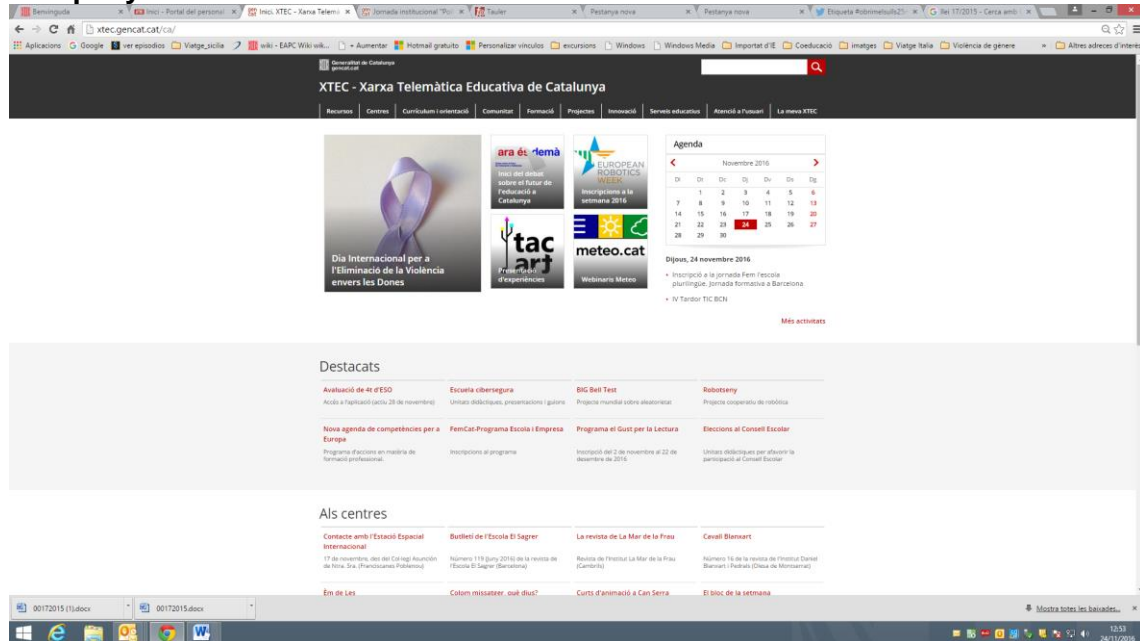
Benvinguda | Inici - Portal del personal | Inici. XTEC - Xarxa Telemà | Jornada institucional "Pol | Tauler | Pestanya nova | Pestanya nova | Etiqueta #cobrimelsulls25 | llei 17/2015 - Cerca amb

xtec.gencat.cat/ca/

Aplicacions  Google  ver episodios  Viatge_sicilia  wiki - EAPC Wiki wik...  + Aumentar  Hotmail gratuito  Personalizar vínculos  excursions  Windows  Windows Media  Importat d'IE  Coeducació  imatges  Viatge Italia  Violència de gènere  »  Altres adreces d'interès

Generalitat de Catalunya gencat.cat

XTEC - Xarxa Telemàtica Educativa de Catalunya

Recursos | Centres | Currículum i orientació | Comunitat | Formació | Projectes | Innovació | Serveis educatius | Atenció a l'usuari | La meva XTEC

Dia Internacional per a l'Eliminació de la Violència envers les Dones

ara és demà
Inici del debat sobre el futur de l'educació a Catalunya

EUROPEAN ROBOTICS WEEK
Inscripcions a la setmana 2016

tac art
Presentació d'experiències

meteo.cat
Webinaris Meteo

Agenda

Novembre 2016

| Dl | Dt | Dc | Dj | Dv | Ds | Dg |
|---|---|---|---|---|---|---|
| | 1 | 2 | 3 | 4 | 5 | 6 |
| 7 | 8 | 9 | 10 | 11 | 12 | 13 |
| 14 | 15 | 16 | 17 | 18 | 19 | 20 |
| 21 | 22 | 23 | 24 | 25 | 26 | 27 |
| 28 | 29 | 30 | | | | |

Dijous, 24 novembre 2016

• Inscripció a la jornada Fem l'escola plurilingüe. Jornada formativa a Barcelona
• IV Tardor TIC BCN

Més activitats

Destacats

Avaluació de 4t d'ESO
Accés a l'aplicació (actiu 28 de novembre)

Escuela cibersegura
Unitats didàctiques, presentacions i guions

BIG Bell Test
Projecte mundial sobre aleatorietat

Robotseny
Projecte cooperatiu de robòtica

Nova agenda de competències per a Europa
Programa d'accions en matèria de formació professional.

FemCat-Programa Escola i Empresa
Inscripcions al programa

Programa el Gust per la Lectura
Inscripció del 2 de novembre al 22 de desembre de 2016

Eleccions al Consell Escolar
Unitats didàctiques per afavorir la participació al Consell Escolar

Als centres

Contacte amb l'Estació Espacial Internacional
17 de novembre, des del Col·legi Asunción de Ntra. Sra. (Franciscanes Poblenou)

Butlletí de l'Escola El Sagrer
Número 119 (juny 2016) de la revista de l'Escola El Sagrer (Barcelona)

La revista de La Mar de la Frau
Revista de l'Institut La Mar de la Frau (Cambrils)

Cavall Blanxart
Número 16 de la revista de l'Institut Daniel Blanxart i Pedrals (Olesa de Montserrat)

Em de Les

Colom missatger, què dius?

Curts d'animació a Can Serra

El bloc de la setmana

00172015 (1).docx | 00172015.docx | Mostra totes les baixades... ×

12:53 24/11/2016